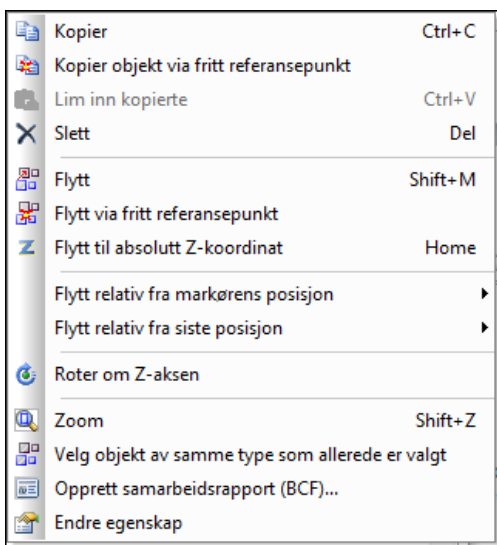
Kopier Ctrl+C
Kopier objekt via fritt referansepunkt
Lim inn kopierte Ctrl+V
Slett Del

Flytt Shift+M
Flytt via fritt referansepunkt
Flytt til absolutt Z-koordinat Home

Flytt relativ fra markørens posisjon
Flytt relativ fra siste posisjon

Roter om Z-aksen

Zoom Shift+Z
Velg objekt av samme type som allerede er valgt
Opprett samarbeidsrapport (BCF)...
Endre egenskap